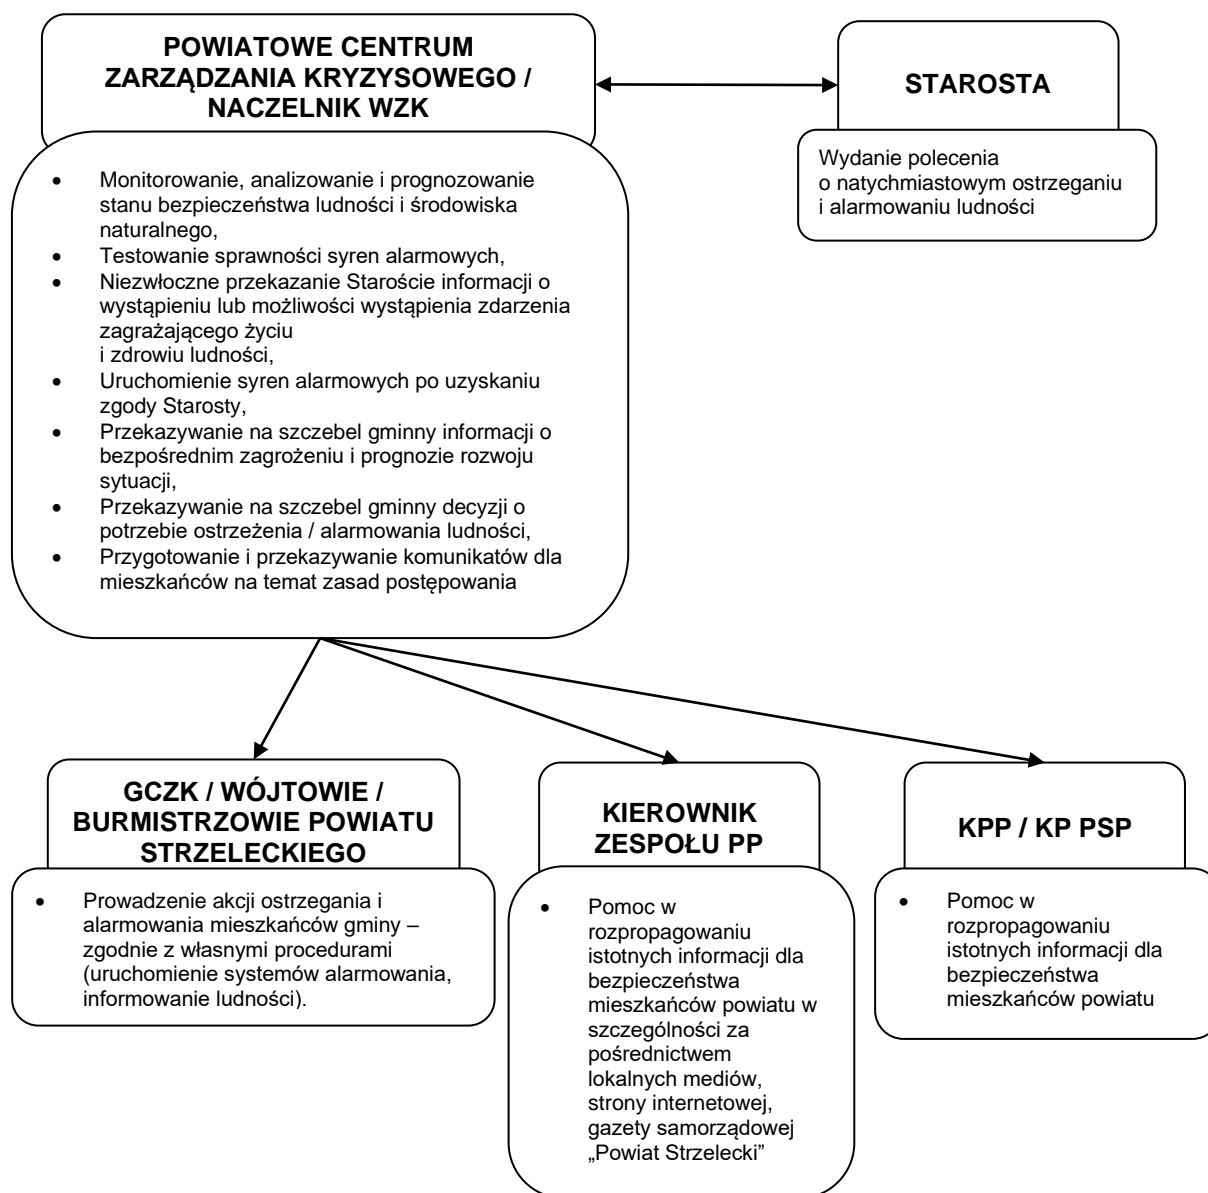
POWIATOWE CENTRUM ZARZĄDZANIA KRYZYSOWEGO / NACZELNIK WZK

- Monitorowanie, analizowanie i prognozowanie stanu bezpieczeństwa ludności i środowiska naturalnego,
- Testowanie sprawności syren alarmowych,
- Niezwłoczne przekazanie Staroście informacji o wystąpieniu lub możliwości wystąpienia zdarzenia zagrażającego życiu i zdrowiu ludności,
- Uruchomienie syren alarmowych po uzyskaniu zgody Starosty,
- Przekazywanie na szczebel gminny informacji o bezpośrednim zagrożeniu i prognozie rozwoju sytuacji,
- Przekazywanie na szczebel gminny decyzji o potrzebie ostrzeżenia / alarmowania ludności,
- Przygotowanie i przekazywanie komunikatów dla mieszkańców na temat zasad postępowania

STAROSTA

Wydanie polecenia o natychmiastowym ostrzeganiu i alarmowaniu ludności

GCZK / WÓJTOWIE / BURMISTRZOWIE POWIATU STRZELECKIEGO

- Prowadzenie akcji ostrzegania i alarmowania mieszkańców gminy – zgodnie z własnymi procedurami (uruchomienie systemów alarmowania, informowanie ludności).

KIEROWNIK ZESPOŁU PP

- Pomoc w rozpropagowaniu istotnych informacji dla bezpieczeństwa mieszkańców powiatu w szczególności za pośrednictwem lokalnych mediów, strony internetowej, gazety samorządowej „Powiat Strzelecki"

KPP / KP PSP

- Pomoc w rozpropagowaniu istotnych informacji dla bezpieczeństwa mieszkańców powiatu